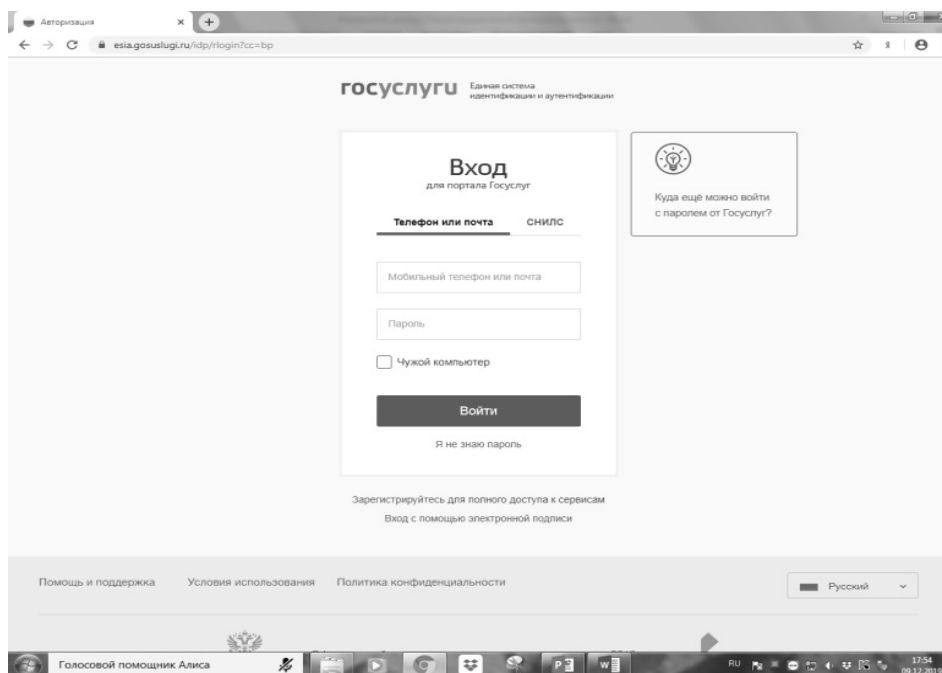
Авторизация

esia.gosuslugi.ru/idp/rlogin?cc=bp

госуслуги Единая система идентификации и аутентификации

Вход
для портала Госуслуг

Телефон или почта СНИЛС

Мобильный телефон или почта

Пароль

Чужой компьютер

Войти

Я не знаю пароль

Куда ещё можно войти с паролем от Госуслуг?

Зарегистрируйтесь для полного доступа к сервисам

Вход с помощью электронной подписи

Помощь и поддержка Условия использования Политика конфиденциальности

Русский

Голосовой помощник Алиса

RU 17:54 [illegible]